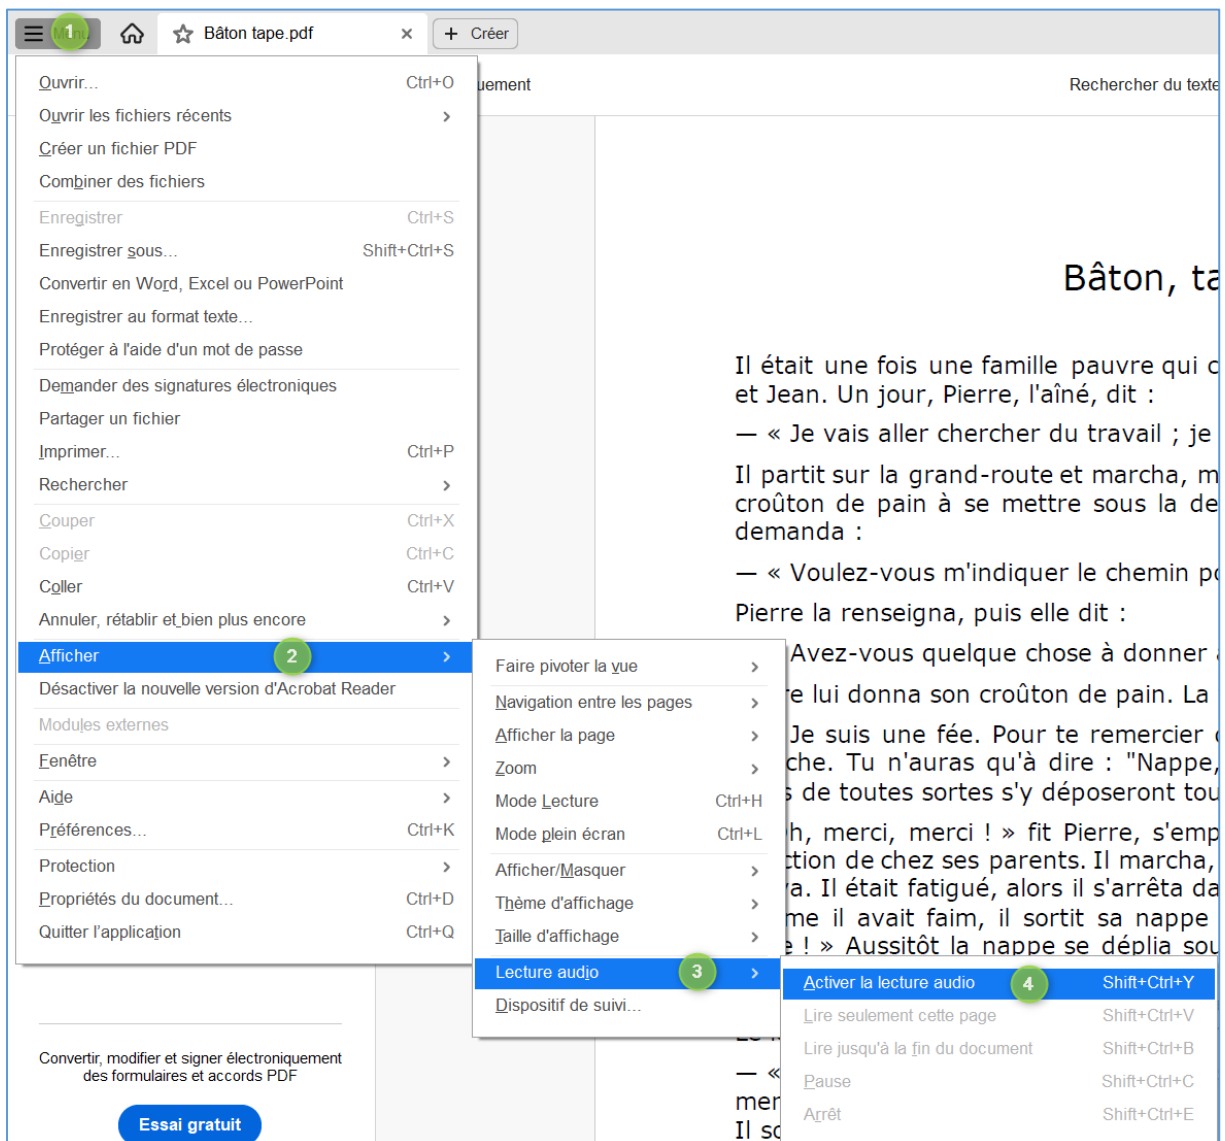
1 Menu
Bâton tape.pdf ×
+ Créer
uement
Rechercher du texte

Ouvrir... Ctrl+O
Ouvrir les fichiers récents >
Créer un fichier PDF
Combiner des fichiers
Enregistrer Ctrl+S
Enregistrer sous... Shift+Ctrl+S
Convertir en Word, Excel ou PowerPoint
Enregistrer au format texte...
Protéger à l'aide d'un mot de passe
Demander des signatures électroniques
Partager un fichier
Imprimer... Ctrl+P
Rechercher >
Couper Ctrl+X
Copier Ctrl+C
Coller Ctrl+V
Annuler, rétablir et bien plus encore >
Afficher 2 >
Désactiver la nouvelle version d'Acrobat Reader
Modules externes
Fenêtre >
Aide >
Préférences... Ctrl+K
Protection >
Propriétés du document... Ctrl+D
Quitter l'application Ctrl+Q

Faire pivoter la vue >
Navigation entre les pages >
Afficher la page >
Zoom >
Mode Lecture Ctrl+H
Mode plein écran Ctrl+L
Afficher/Masquer >
Thème d'affichage >
Taille d'affichage >
Lecture audio 3 >
Dispositif de suivi...

Activer la lecture audio 4 Shift+Ctrl+Y
Lire seulement cette page Shift+Ctrl+V
Lire jusqu'à la fin du document Shift+Ctrl+B
Pause Shift+Ctrl+C
Arrêt Shift+Ctrl+E

Convertir, modifier et signer électroniquement des formulaires et accords PDF
Essai gratuit

Bâton, ta

Il était une fois une famille pauvre qui c et Jean. Un jour, Pierre, l'aîné, dit :

— « Je vais aller chercher du travail ; je

Il partit sur la grand-route et marcha, m croûton de pain à se mettre sous la de demanda :

— « Voulez-vous m'indiquer le chemin po

Pierre la renseigna, puis elle dit :

Avez-vous quelque chose à donner

re lui donna son croûton de pain. La

Je suis une fée. Pour te remercier che. Tu n'auras qu'à dire : "Nappe, s de toutes sortes s'y déposeront tou

h, merci, merci ! » fit Pierre, s'emp ction de chez ses parents. Il marcha, va. Il était fatigué, alors il s'arrêta da me il avait faim, il sortit sa nappe e ! » Aussitôt la nappe se déplia sou

— «
mer
Il so